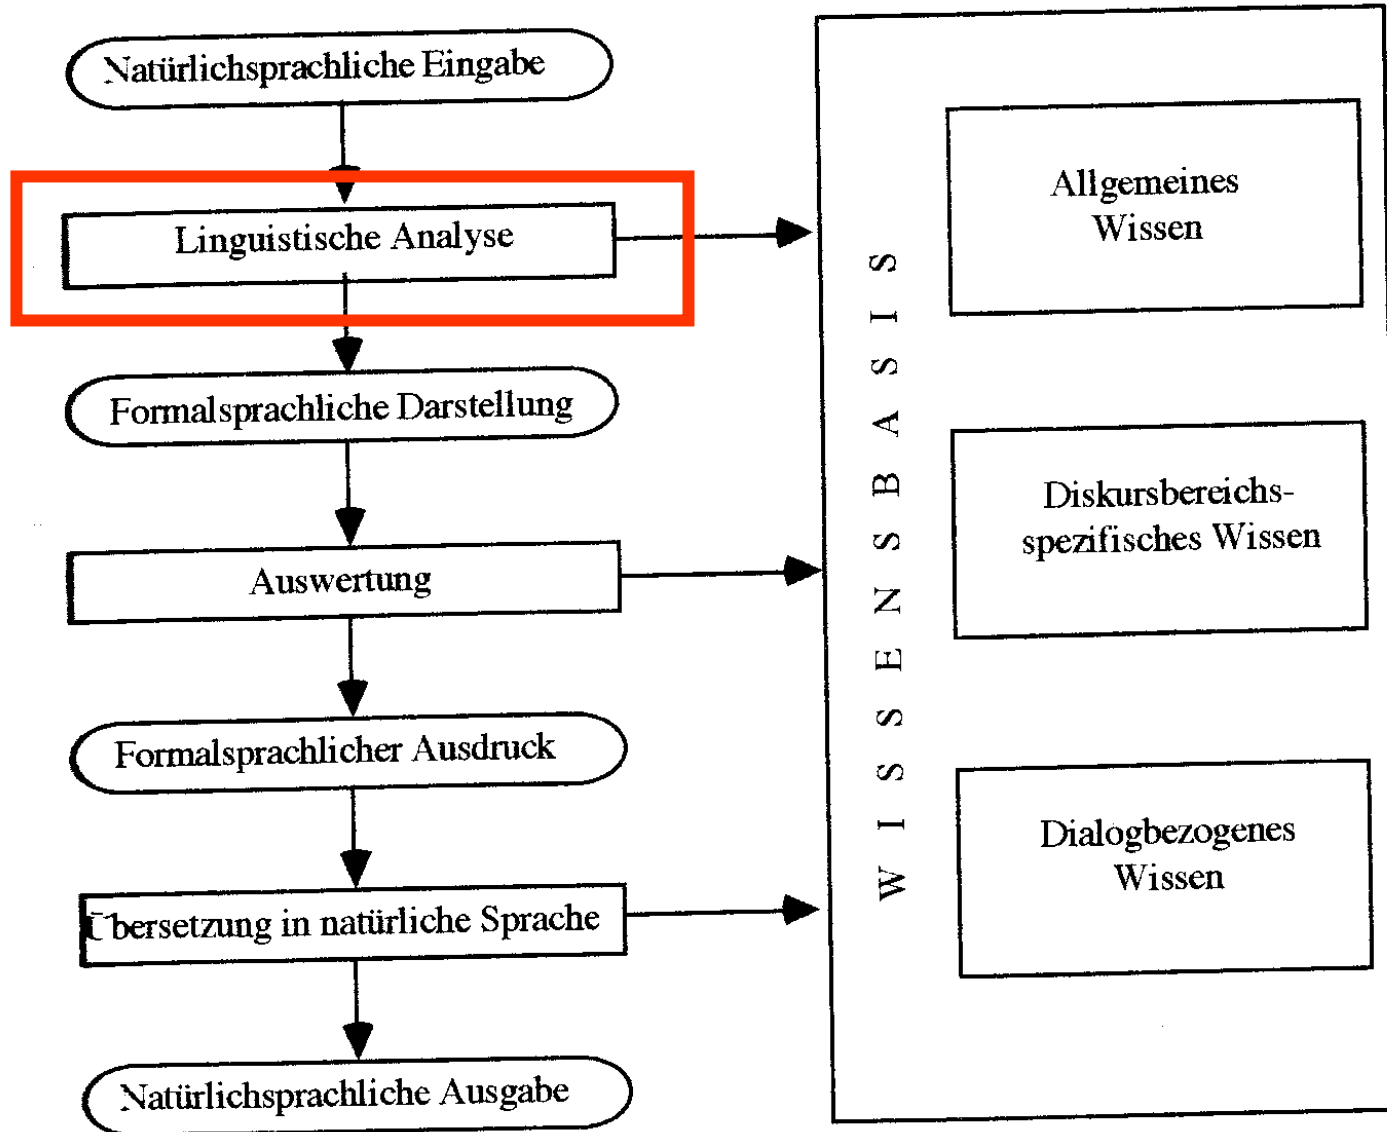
Natürlichsprachliche Eingabe

Linguistische Analyse

Formalsprachliche Darstellung

Auswertung

Formalsprachlicher Ausdruck

Übersetzung in natürliche Sprache

Natürlichsprachliche Ausgabe

WISSENSBASIS

Allgemeines Wissen

Diskursbereichsspezifisches Wissen

Dialogbezogenes Wissen